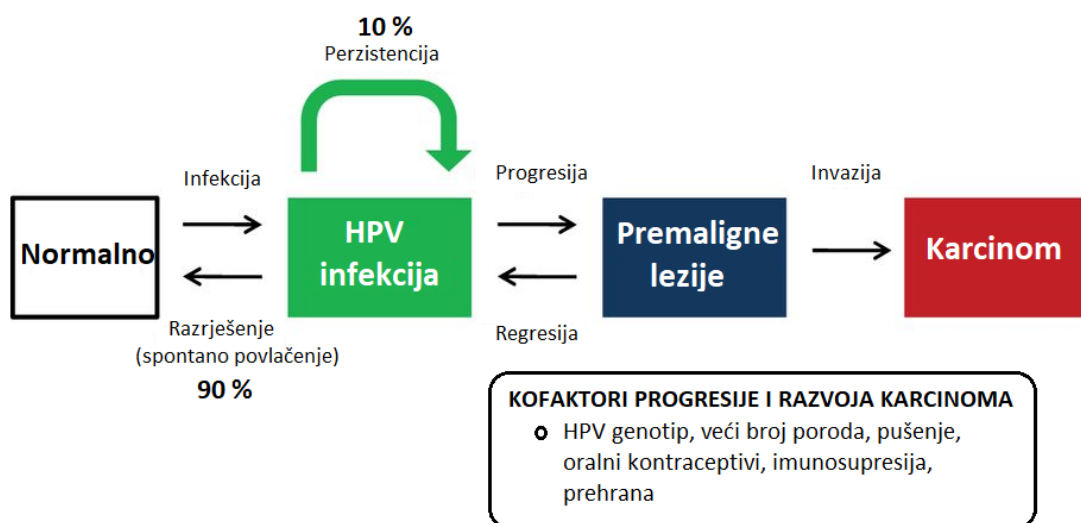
10 %
Perzistencija

Infekcija

Normalno

HPV infekcija

Razrješenje (spontano povlačenje)
90 %

Progresija

Premaligne lezije

Regresija

Invazija

Karcinom

KOFAKTORI PROGRESIJE I RAZVOJA KARCINOMA
HPV genotip, veći broj poroda, pušenje, oralni kontraceptivi, imunosupresija, prehrana